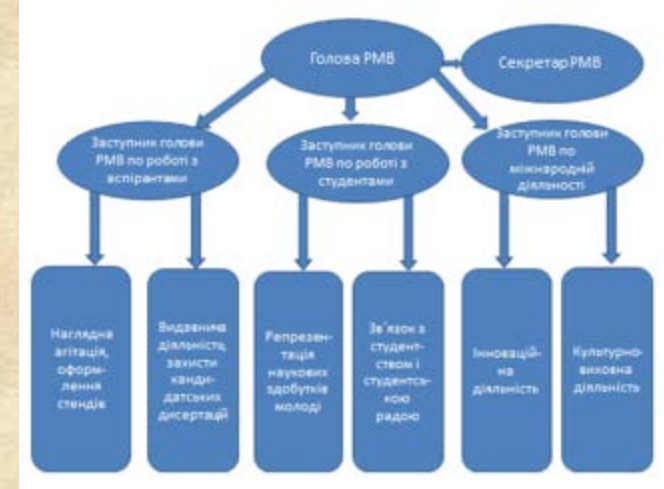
Голова РМВ

Секретар РМВ

Заступник голови РМВ по роботі з аспірантами

Заступник голови РМВ по роботі з студентами

Заступник голови РМВ по міжнародній діяльності

Наглядна агітація, оформлення стендів

Видавнича діяльність захисти кандидатських дисертацій

Репрезентація наукових здобутків молоді

Зв'язок з студентством і студентською радою

Інноваційна діяльність

Культурно-виховна діяльність